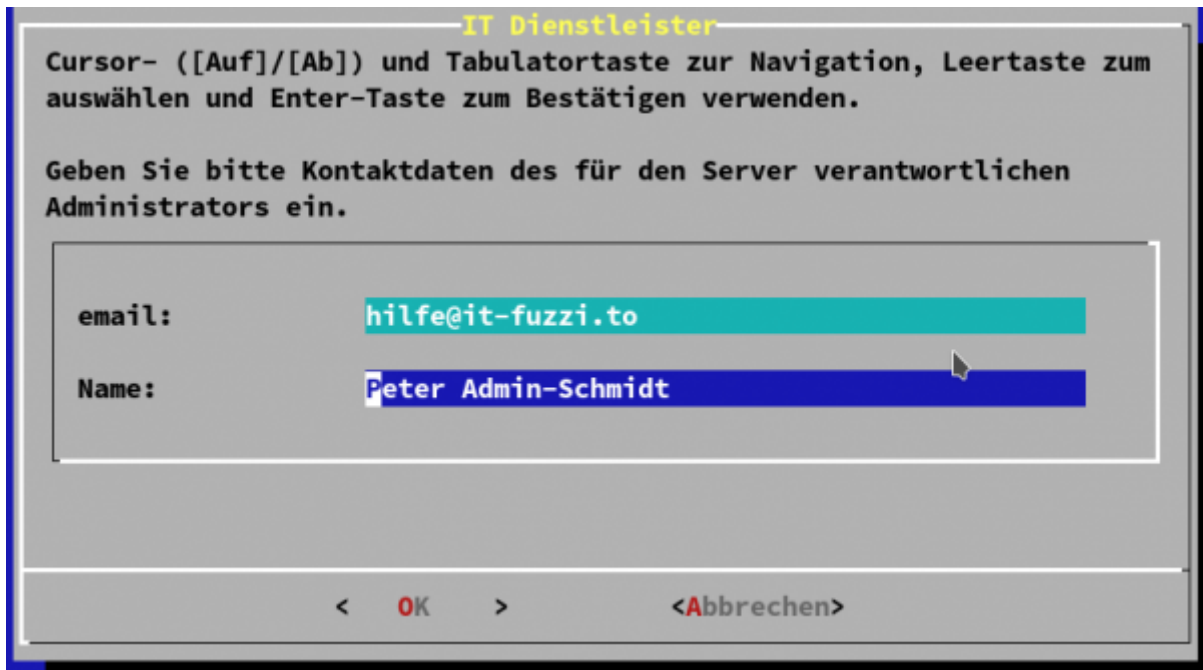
IT Dienstleister

Cursor- ([Auf]/[Ab]) und Tabulatortaste zur Navigation, Leertaste zum auswählen und Enter-Taste zum Bestätigen verwenden.

Geben Sie bitte Kontaktdaten des für den Server verantwortlichen Administrators ein.

email: hilfe@it-fuzzi.to

Name: Peter Admin-Schmidt

< OK > <Abbrechen>